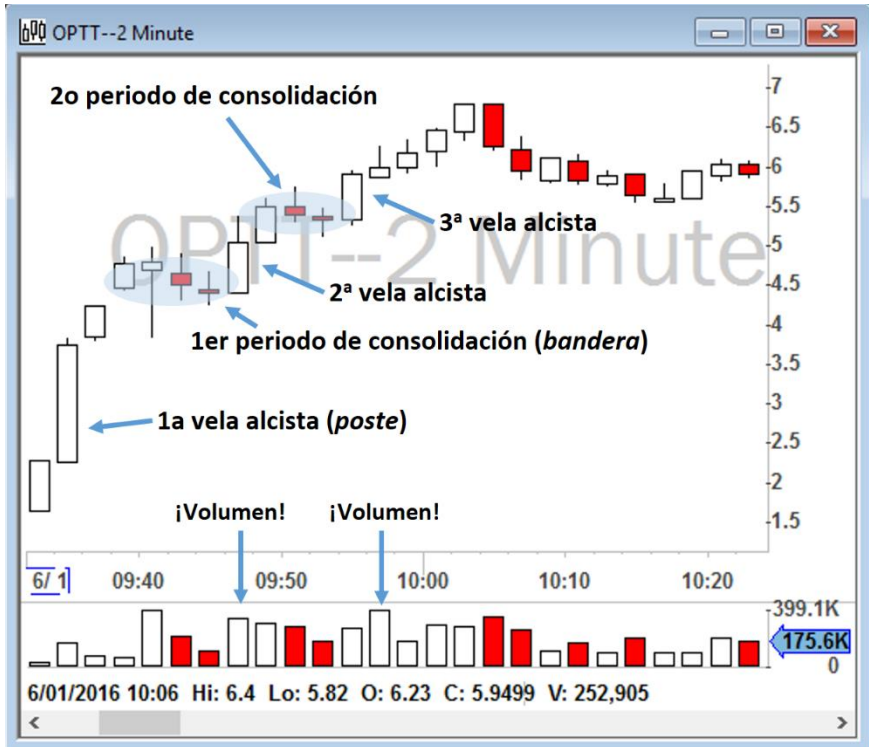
OPTT--2 Minute

2o periodo de consolidación

OPTT--2 Minute

3ª vela alcista

2ª vela alcista

1er periodo de consolidación (*bandera*)

1a vela alcista (*poste*)

7
6.5
6
5.5
5
4.5
4
3.5
3
2.5
2
1.5

¡Volumen! ¡Volumen!

6/ 1 09:40 09:50 10:00 10:10 10:20

399.1K
175.6K
0

6/01/2016 10:06 Hi: 6.4 Lo: 5.82 O: 6.23 C: 5.9499 V: 252,905